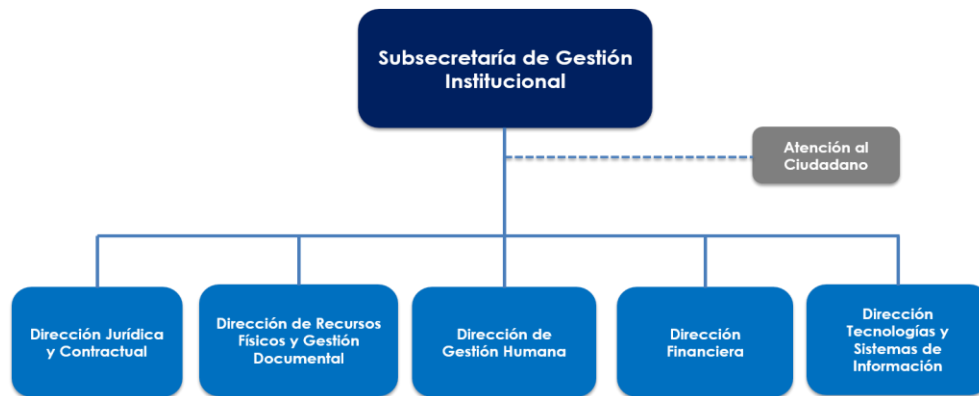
Subsecretaría de Gestión Institucional

Atención al Ciudadano

Dirección Jurídica y Contractual

Dirección de Recursos Físicos y Gestión Documental

Dirección de Gestión Humana

Dirección Financiera

Dirección Tecnologías y Sistemas de Información